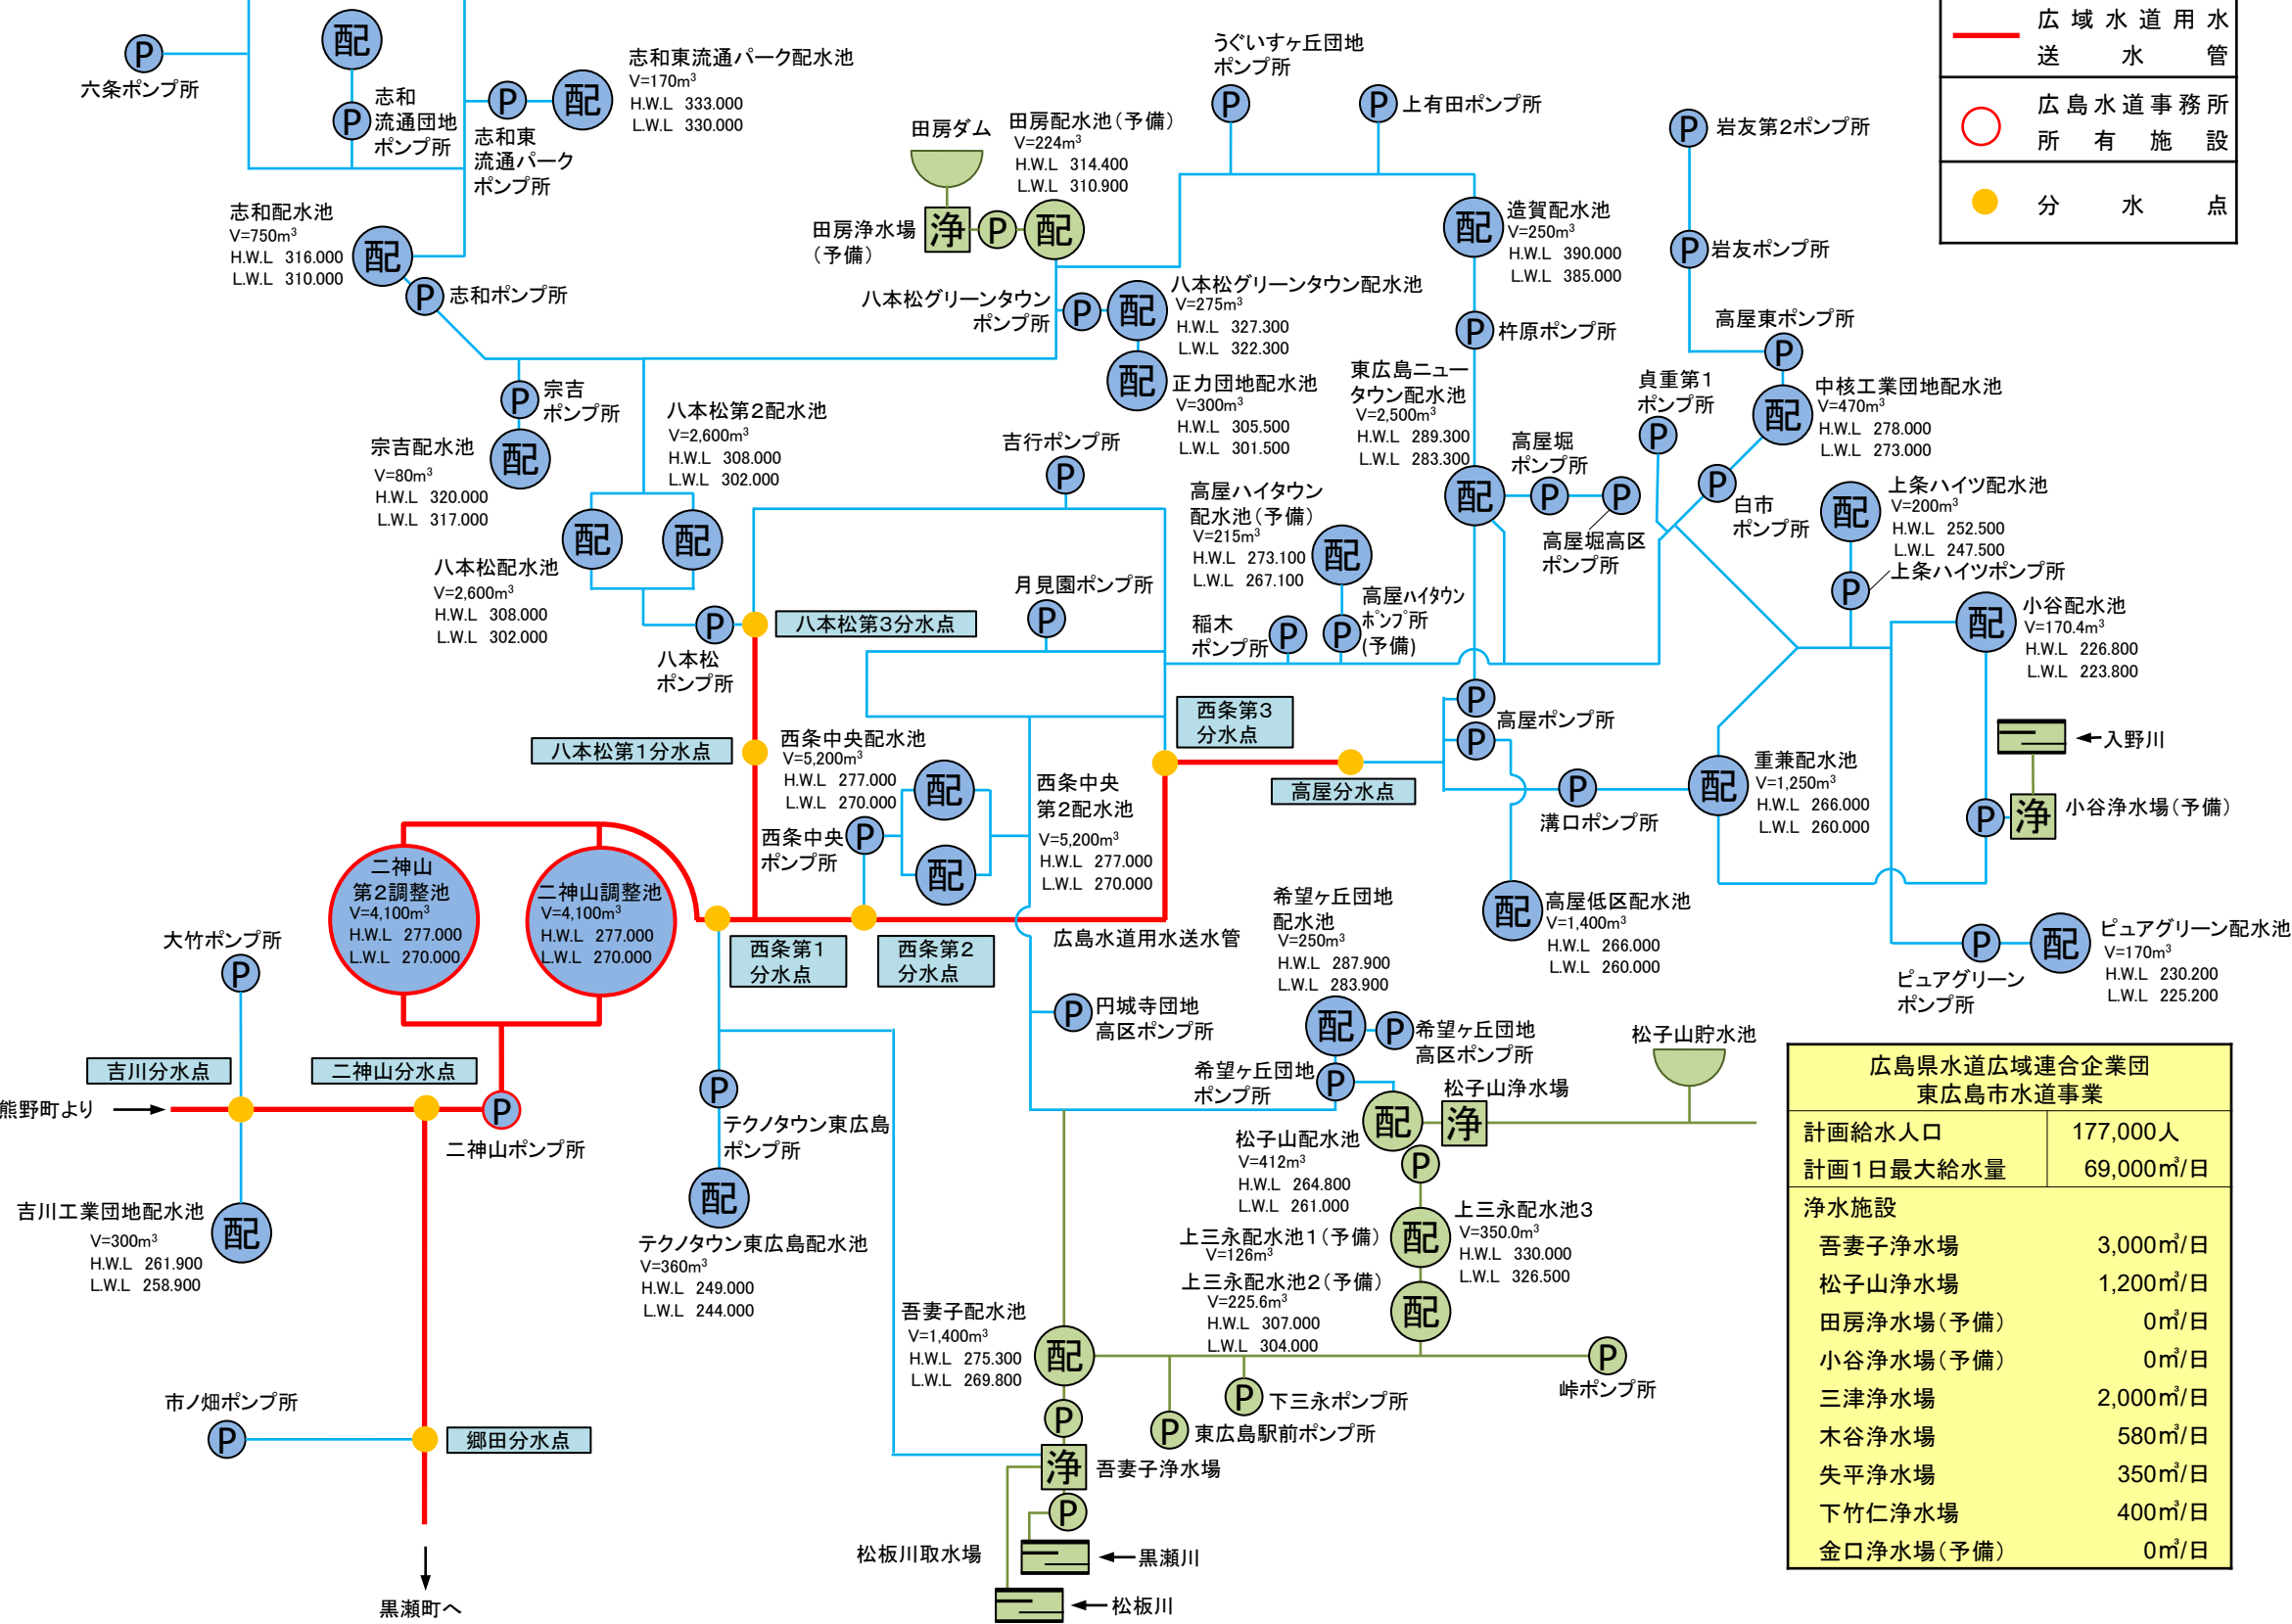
広域水道用水送水管
広島水道事務所所有施設
分水点

P 六条ポンプ所
配
P 志和流通団地ポンプ所
P 志和東流通パークポンプ所
配 志和東流通パーク配水池 V=170m$^3$ H.W.L 333.000 L.W.L 330.000

うぐいすヶ丘団地ポンプ所 P
P 上有田ポンプ所
P 岩友第2ポンプ所
田房ダム
田房配水池（予備） V=224m$^3$ H.W.L 314.400 L.W.L 310.900
田房浄水場（予備） 浄 P 配
配 造賀配水池 V=250m$^3$ H.W.L 390.000 L.W.L 385.000
P 岩友ポンプ所
志和配水池 V=750m$^3$ H.W.L 316.000 L.W.L 310.000 配
P 志和ポンプ所
八本松グリーンタウンポンプ所 P 配 八本松グリーンタウン配水池 V=275m$^3$ H.W.L 327.300 L.W.L 322.300
P 杵原ポンプ所
高屋東ポンプ所 P
配 正力団地配水池 V=300m$^3$ H.W.L 305.500 L.W.L 301.500
東広島ニュータウン配水池 V=2,500m$^3$ H.W.L 289.300 L.W.L 283.300
貞重第1ポンプ所 P
配 中核工業団地配水池 V=470m$^3$ H.W.L 278.000 L.W.L 273.000
P 宗吉ポンプ所
宗吉配水池 V=80m$^3$ H.W.L 320.000 L.W.L 317.000 配
八本松第2配水池 V=2,600m$^3$ H.W.L 308.000 L.W.L 302.000
吉行ポンプ所 P
高屋堀ポンプ所 P P 高屋堀高区ポンプ所
P 白市ポンプ所
配 上条ハイツ配水池 V=200m$^3$ H.W.L 252.500 L.W.L 247.500
P 上条ハイツポンプ所
高屋ハイタウン配水池（予備） V=215m$^3$ H.W.L 273.100 L.W.L 267.100 配
八本松配水池 V=2,600m$^3$ H.W.L 308.000 L.W.L 302.000 配 配
P 八本松ポンプ所
八本松第3分水点
月見園ポンプ所 P
稲木ポンプ所 P
P 高屋ハイタウンポンプ所（予備）
配 小谷配水池 V=170.4m$^3$ H.W.L 226.800 L.W.L 223.800
西条第3分水点
P P 高屋ポンプ所
入野川
八本松第1分水点
西条中央配水池 V=5,200m$^3$ H.W.L 277.000 L.W.L 270.000 配 配
西条中央第2配水池 V=5,200m$^3$ H.W.L 277.000 L.W.L 270.000
高屋分水点
P 溝口ポンプ所
配 重兼配水池 V=1,250m$^3$ H.W.L 266.000 L.W.L 260.000
P 浄 小谷浄水場（予備）
西条中央ポンプ所 P
二神山第2調整池 V=4,100m$^3$ H.W.L 277.000 L.W.L 270.000
二神山調整池 V=4,100m$^3$ H.W.L 277.000 L.W.L 270.000
配 高屋低区配水池 V=1,400m$^3$ H.W.L 266.000 L.W.L 260.000
希望ヶ丘団地配水池 V=250m$^3$ H.W.L 287.900 L.W.L 283.900
広島水道用水送水管
P 配 ピュアグリーン配水池 V=170m$^3$ H.W.L 230.200 L.W.L 225.200
ピュアグリーンポンプ所
大竹ポンプ所 P
西条第1分水点
西条第2分水点
P 円城寺団地高区ポンプ所
配 P 希望ヶ丘団地高区ポンプ所
松子山貯水池
吉川分水点
二神山分水点
熊野町より
P 二神山ポンプ所
P テクノタウン東広島ポンプ所
希望ヶ丘団地ポンプ所 P
配 浄 松子山浄水場
松子山配水池 V=412m$^3$ H.W.L 264.800 L.W.L 261.000
P
吉川工業団地配水池 V=300m$^3$ H.W.L 261.900 L.W.L 258.900 配
配 テクノタウン東広島配水池 V=360m$^3$ H.W.L 249.000 L.W.L 244.000
上三永配水池1（予備） V=126m$^3$
配 上三永配水池3 V=350.0m$^3$ H.W.L 330.000 L.W.L 326.500
上三永配水池2（予備） V=225.6m$^3$ H.W.L 307.000 L.W.L 304.000
配
吾妻子配水池 V=1,400m$^3$ H.W.L 275.300 L.W.L 269.800 配
P 峠ポンプ所
P 下三永ポンプ所
P 東広島駅前ポンプ所
市ノ畑ポンプ所 P
郷田分水点
P
浄 吾妻子浄水場
P
松板川取水場
黒瀬川
松板川
黒瀬町へ

| 広島県水道広域連合企業団 東広島市水道事業 | |
|---|---|
| 計画給水人口 | 177,000人 |
| 計画1日最大給水量 | 69,000m$^3$/日 |
| 浄水施設 | |
| 吾妻子浄水場 | 3,000m$^3$/日 |
| 松子山浄水場 | 1,200m$^3$/日 |
| 田房浄水場（予備） | 0m$^3$/日 |
| 小谷浄水場（予備） | 0m$^3$/日 |
| 三津浄水場 | 2,000m$^3$/日 |
| 木谷浄水場 | 580m$^3$/日 |
| 失平浄水場 | 350m$^3$/日 |
| 下竹仁浄水場 | 400m$^3$/日 |
| 金口浄水場（予備） | 0m$^3$/日 |